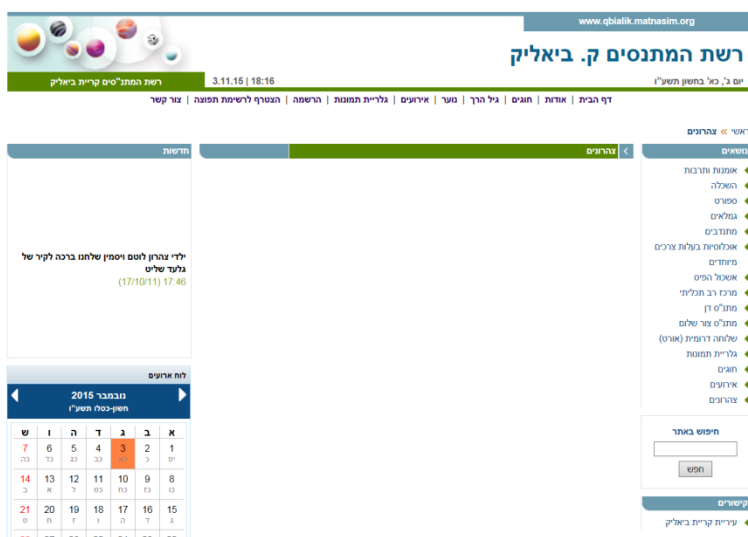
www.qbialik.matnasim.org

רשת המתנסים ק. ביאליק

יום ג', כא' בחשון תשע"ו

3.11.15 | 18:16

רשת המתנ"סים קריית ביאליק

דף הבית | אודות | חוגים | גיל הרך | נוער | אירועים | גלריית תמונות | הרשמה | הצטרף לרשימת תפוצה | צור קשר

ראשי » צהרונים

נושאים

אומנות ותרבות
השכלה
ספורט
גמלאים
מתנדבים
אוכלוסיות בעלות צרכים מיוחדים
אשכול הפיס
מרכז רב תכליתי
מתנ"ס דן
מתנ"ס צור שלום
שלוחה דרומית (אורט)
גלריית תמונות
חוגים
אירועים
צהרונים

חיפוש באתר

חפש

קישורים

עיריית קריית ביאליק

צהרונים

חדשות

ילדי צהרון לוטם ויסמין שלחנו ברכה לקיר של גלעד שליט
17:46 (17/10/11)

לוח ארועים

נובמבר 2015
חשון-כסלו תשע"ו

| א | ב | ג | ד | ה | ו | ש |
|---|---|---|---|---|---|---|
| 1 יט | 2 כ | 3 כא | 4 כב | 5 כג | 6 כד | 7 כה |
| 8 כו | 9 כז | 10 כח | 11 כט | 12 ל | 13 א | 14 ב |
| 15 ג | 16 ד | 17 ה | 18 ו | 19 ז | 20 ח | 21 ט |